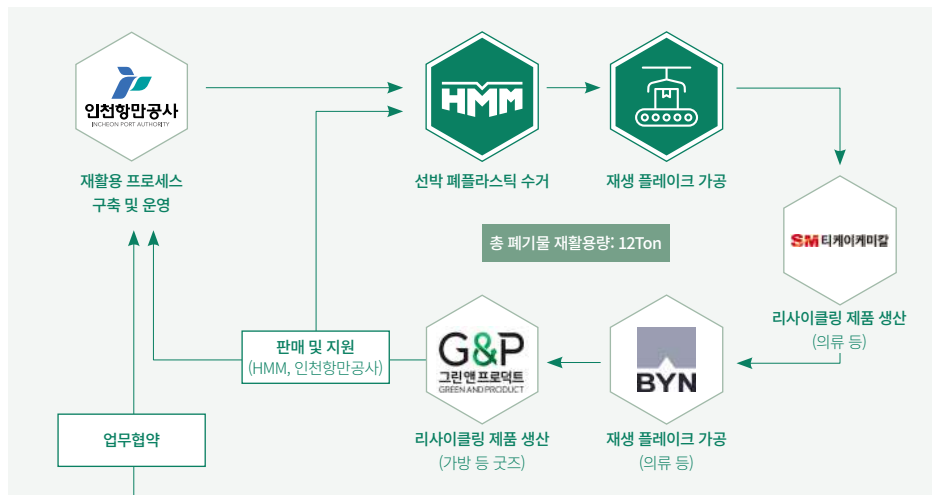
인천항만공사
INCHEON PORT AUTHORITY

재활용 프로세스
구축 및 운영

HMM

선박 폐플라스틱 수거

재생 플레이크 가공

총 폐기물 재활용량: 12Ton

SM 티케이케미칼

리사이클링 제품 생산
(의류 등)

BYN

재생 플레이크 가공
(의류 등)

G&P
그린앤프로덕트
GREEN AND PRODUCT

리사이클링 제품 생산
(가방 등 굿즈)

판매 및 지원
(HMM, 인천항만공사)

업무협약